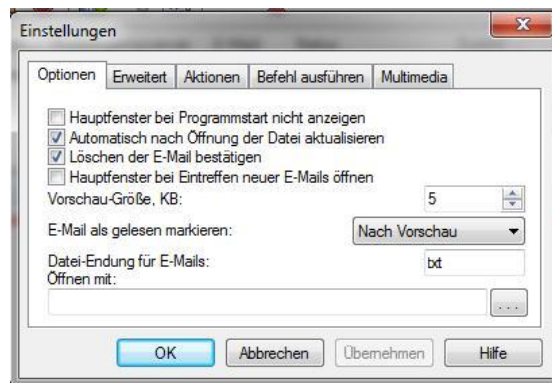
Einstellungen

Optionen | Erweitert | Aktionen | Befehl ausführen | Multimedia

Hauptfenster bei Programmstart nicht anzeigen
Automatisch nach Öffnung der Datei aktualisieren
Löschen der E-Mail bestätigen
Hauptfenster bei Eintreffen neuer E-Mails öffnen

Vorschau-Größe, KB: 5

E-Mail als gelesen markieren: Nach Vorschau

Datei-Endung für E-Mails: txt

Öffnen mit:

...

OK | Abbrechen | Übernehmen | Hilfe